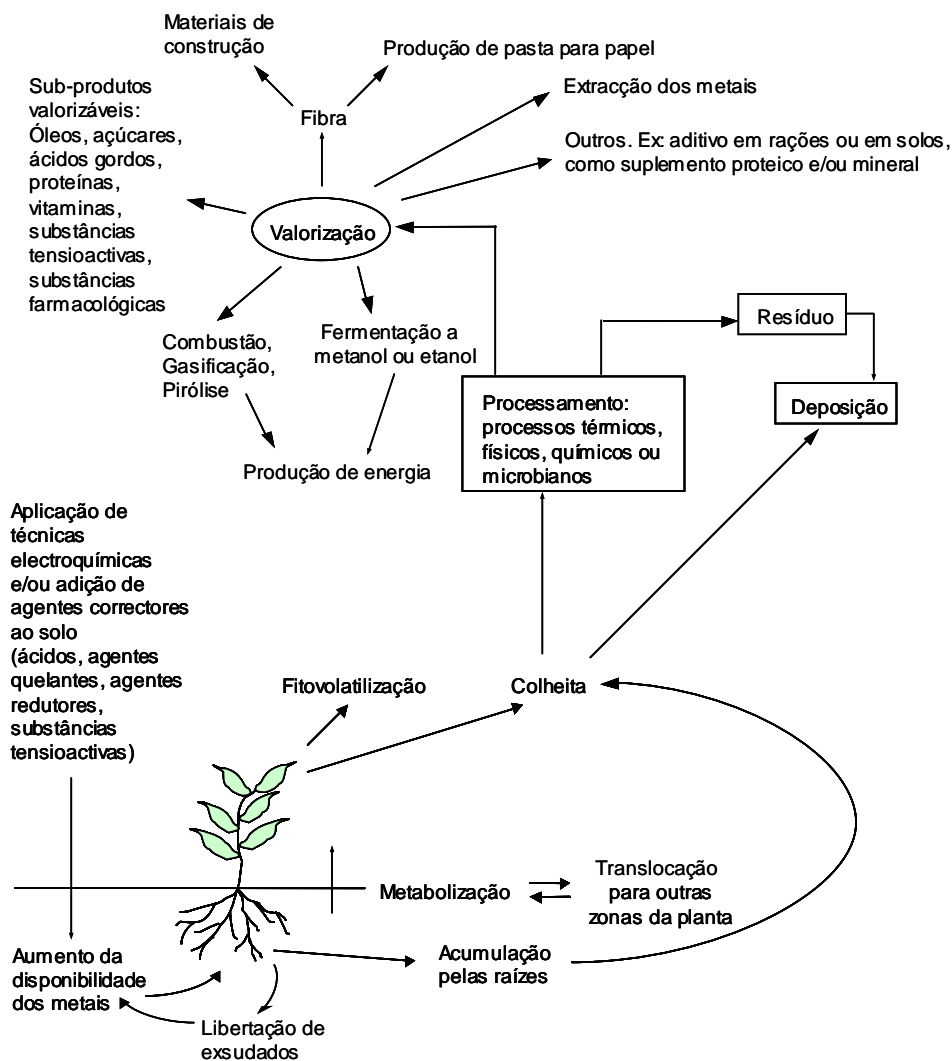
Materiais de construção

Produção de pasta para papel

Sub-produtos valorizáveis: Óleos, açúcares, ácidos gordos, proteínas, vitaminas, substâncias tensioactivas, substâncias farmacológicas

Fibra

Extracção dos metais

Outros. Ex: aditivo em rações ou em solos, como suplemento proteico e/ou mineral

Valorização

Combustão, Gasificação, Pirólise

Fermentação a metanol ou etanol

Resíduo

Deposição

Processamento: processos térmicos, físicos, químicos ou microbianos

Produção de energia

Aplicação de técnicas electroquímicas e/ou adição de agentes correctores ao solo (ácidos, agentes quelantes, agentes redutores, substâncias tensioactivas)

Fitovolatilização

Colheita

Metabolização

Translocação para outras zonas da planta

Aumento da disponibilidade dos metais

Acumulação pelas raízes

Libertação de exsudados